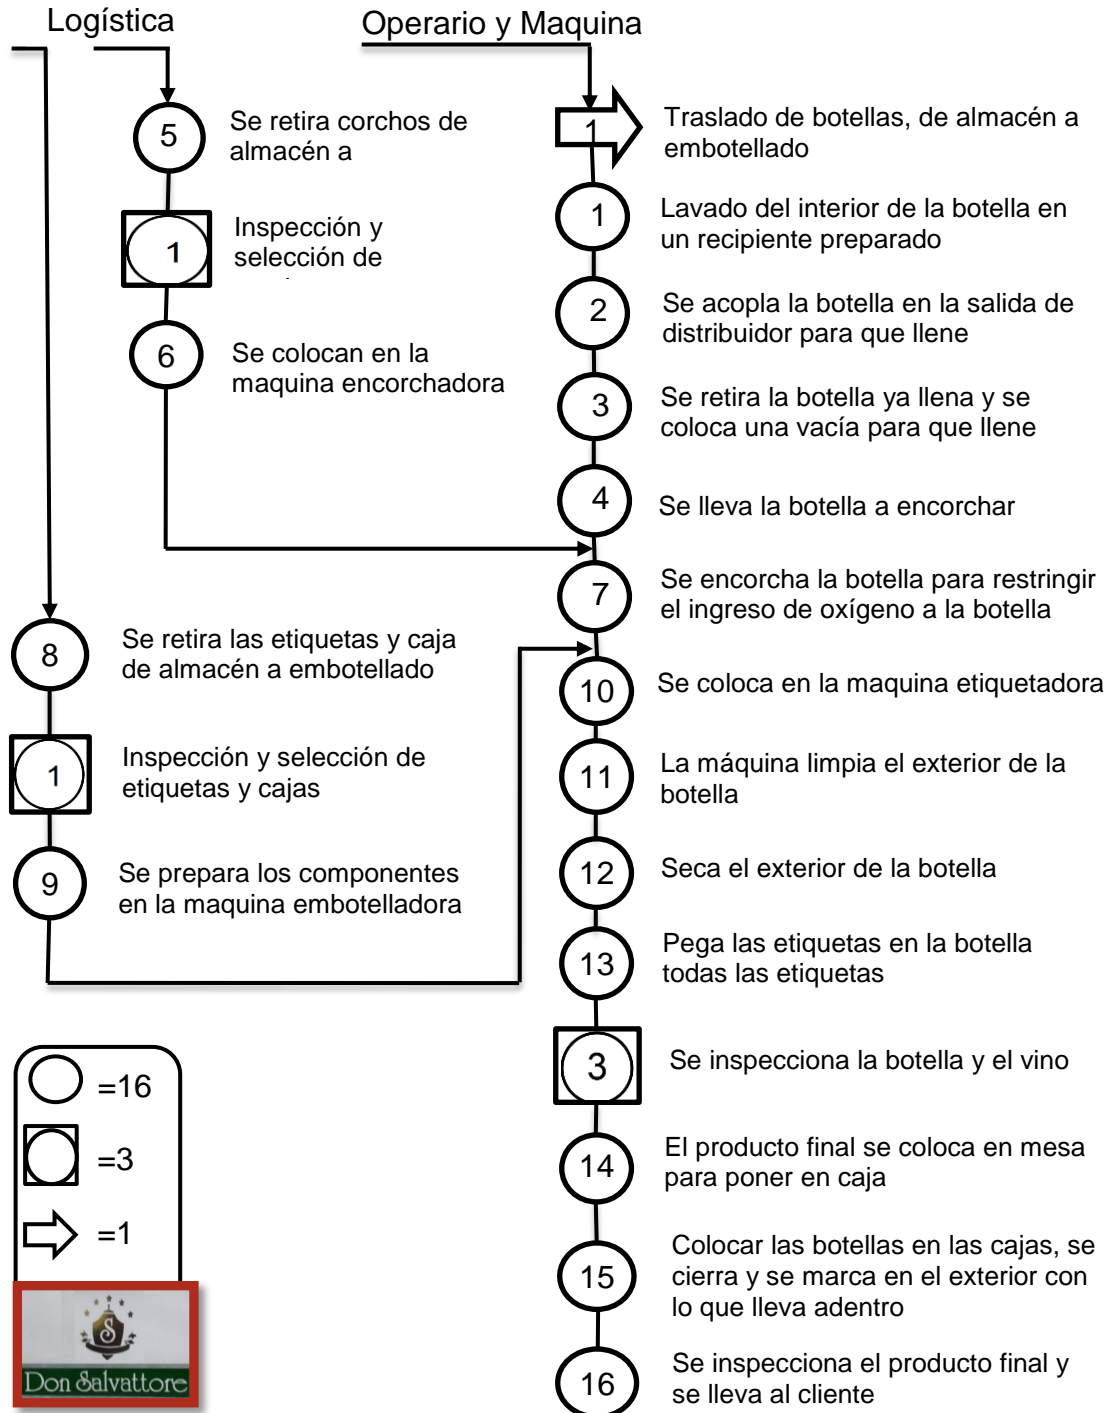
Logística

Operario y Maquina

5 Se retira corchos de almacén a

1 Inspección y selección de

6 Se colocan en la maquina encorchadora

1 Traslado de botellas, de almacén a embotellado

1 Lavado del interior de la botella en un recipiente preparado

2 Se acopla la botella en la salida de distribuidor para que llene

3 Se retira la botella ya llena y se coloca una vacía para que llene

4 Se lleva la botella a encorchar

7 Se encorcha la botella para restringir el ingreso de oxígeno a la botella

8 Se retira las etiquetas y caja de almacén a embotellado

1 Inspección y selección de etiquetas y cajas

9 Se prepara los componentes en la maquina embotelladora

10 Se coloca en la maquina etiquetadora

11 La máquina limpia el exterior de la botella

12 Seca el exterior de la botella

13 Pega las etiquetas en la botella todas las etiquetas

3 Se inspecciona la botella y el vino

14 El producto final se coloca en mesa para poner en caja

15 Colocar las botellas en las cajas, se cierra y se marca en el exterior con lo que lleva adentro

16 Se inspecciona el producto final y se lleva al cliente

=16
=3
=1

Don Salvattore